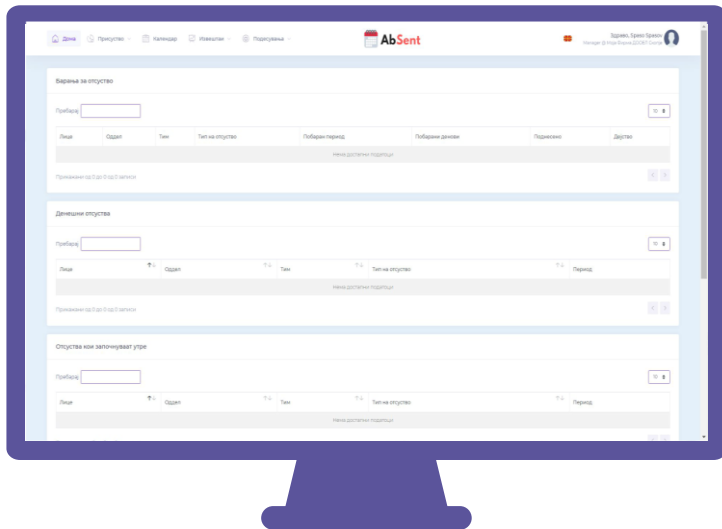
Дома Присуство Календар Извештаи Подесувања

AbSent

Здраво, Админ Админ
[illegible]

Барања за отсуство

Пребарај

10

| Лице | Оддел | Тим | Тип на отсуство | Побаран период | Побарани денови | Поднесено | Дејство |
|---|---|---|---|---|---|---|---|
| Нема достапни податоци | | | | | | | |

Прикажани од 0 до 0 од 0 записи

Денешни отсуства

Пребарај

10

| Лице | Оддел | Тим | Тип на отсуство | Период |
|---|---|---|---|---|
| Нема достапни податоци | | | | |

Прикажани од 0 до 0 од 0 записи

Отсуства кои започнуваат утре

Пребарај

10

| Лице | Оддел | Тим | Тип на отсуство | Период |
|---|---|---|---|---|
| Нема достапни податоци | | | | |